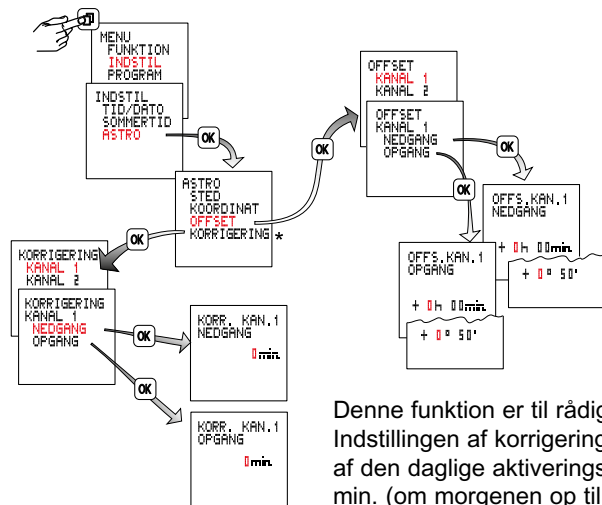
MENU
FUNKTION
INDSTIL
PROGRAM

INDSTIL
TID/DATO
SOMMERTID
ASTRO

OK

ASTRO
STED
KOORDINAT
OFFSET
KORRIGERING *

OK

KORRIGERING
KANAL 1
KANAL 2

KORRIGERING
KANAL 1
NEDGANG
OPGANG

OK

KORR. KAN.1
NEDGANG
0 min.

OK

KORR. KAN.1
OPGANG
0 min.

OK

OFFSET
KANAL 1
KANAL 2

OFFSET
KANAL 1
NEDGANG
OPGANG

OK

OK

OFFS.KAN.1
NEDGANG
+ 0 h 00 min.
+ 0 ° 50'

OFFS.KAN.1
OPGANG
+ 0 h 00 min.
+ 0 ° 50'

Denne funktion er til rådig
Indstillingen af korrigering
af den daglige aktiverings
min. (om morgenen op til